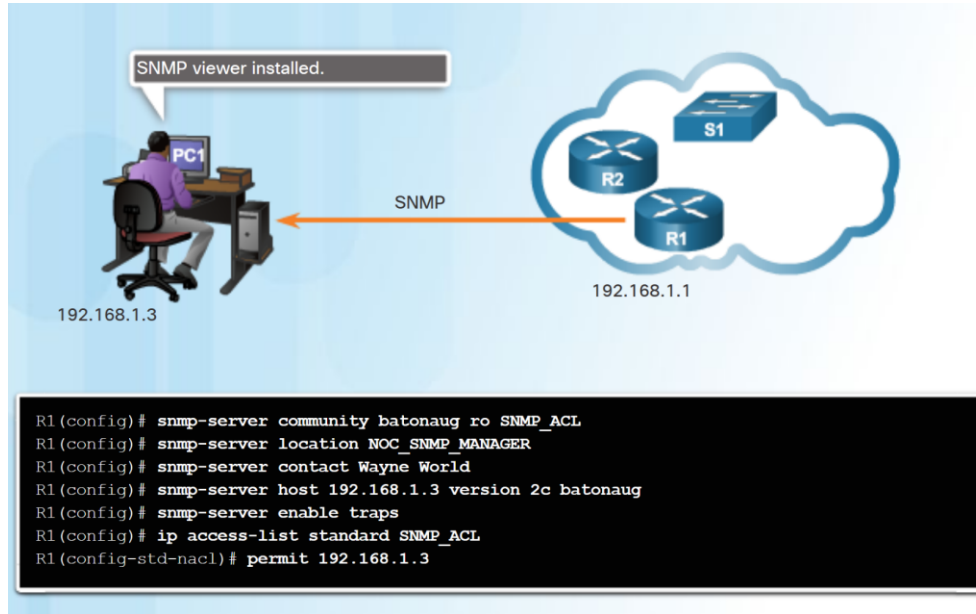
SNMP viewer installed.

PC1

192.168.1.3

SNMP

S1

R2

R1

192.168.1.1

R1(config)# snmp-server community batonaug ro SNMP_ACL
R1(config)# snmp-server location NOC_SNMP_MANAGER
R1(config)# snmp-server contact Wayne World
R1(config)# snmp-server host 192.168.1.3 version 2c batonaug
R1(config)# snmp-server enable traps
R1(config)# ip access-list standard SNMP_ACL
R1(config-std-nacl)# permit 192.168.1.3